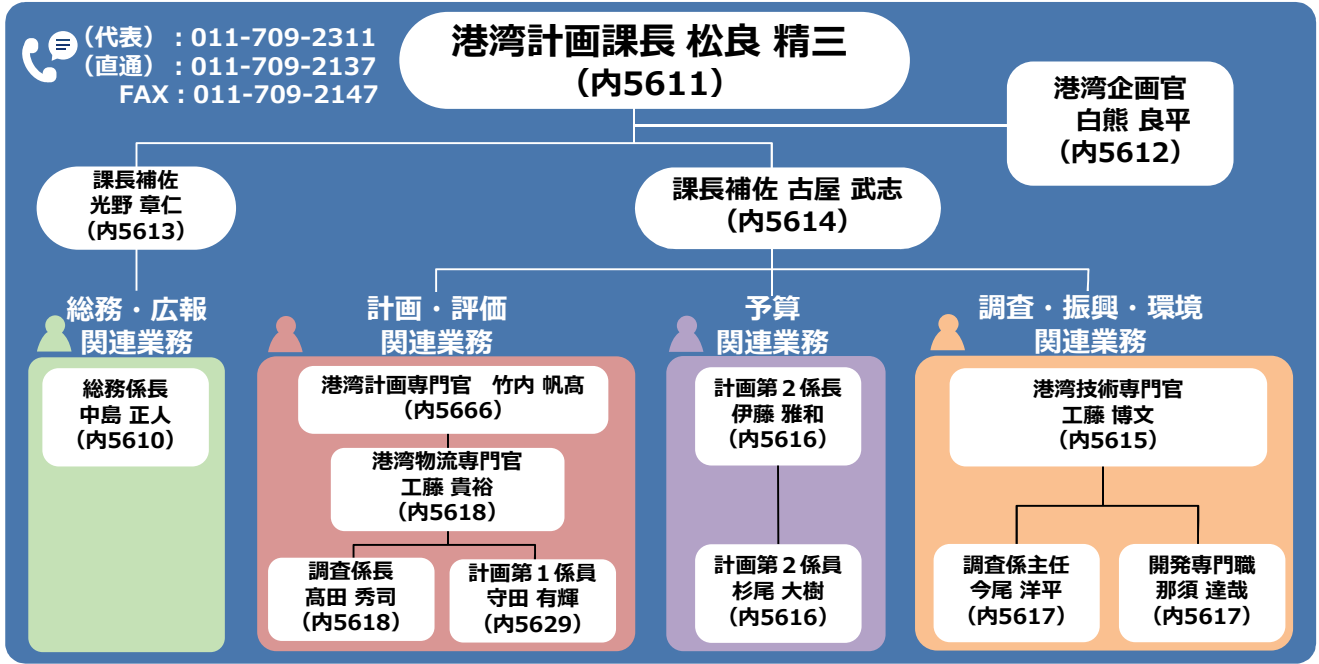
（代表）：011-709-2311
（直通）：011-709-2137
FAX：011-709-2147

港湾計画課長 松良 精三
（内5611）

港湾企画官
白熊 良平
（内5612）

課長補佐
光野 章仁
（内5613）

課長補佐 古屋 武志
（内5614）

総務・広報
関連業務

総務係長
中島 正人
（内5610）

計画・評価
関連業務

港湾計画専門官　竹内 帆高
（内5666）

港湾物流専門官
工藤 貴裕
（内5618）

調査係長
髙田 秀司
（内5618）

計画第１係員
守田 有輝
（内5629）

予算
関連業務

計画第２係長
伊藤 雅和
（内5616）

計画第２係員
杉尾 大樹
（内5616）

調査・振興・環境
関連業務

港湾技術専門官
工藤 博文
（内5615）

調査係主任
今尾 洋平
（内5617）

開発専門職
那須 達哉
（内5617）